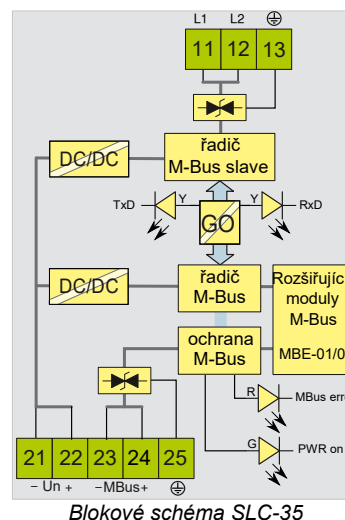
L1 L2 ⏚

11 12 13

řadič M-Bus slave

DC/DC

TxD Y Y RxD

GO

DC/DC

řadič M-Bus

Rozšiřujíc moduly M-Bus MBE-01/0

ochrana M-Bus

R MBus err

G PWR on

21 22 23 24 25

− Un + −MBus+ ⏚

Blokové schéma SLC-35